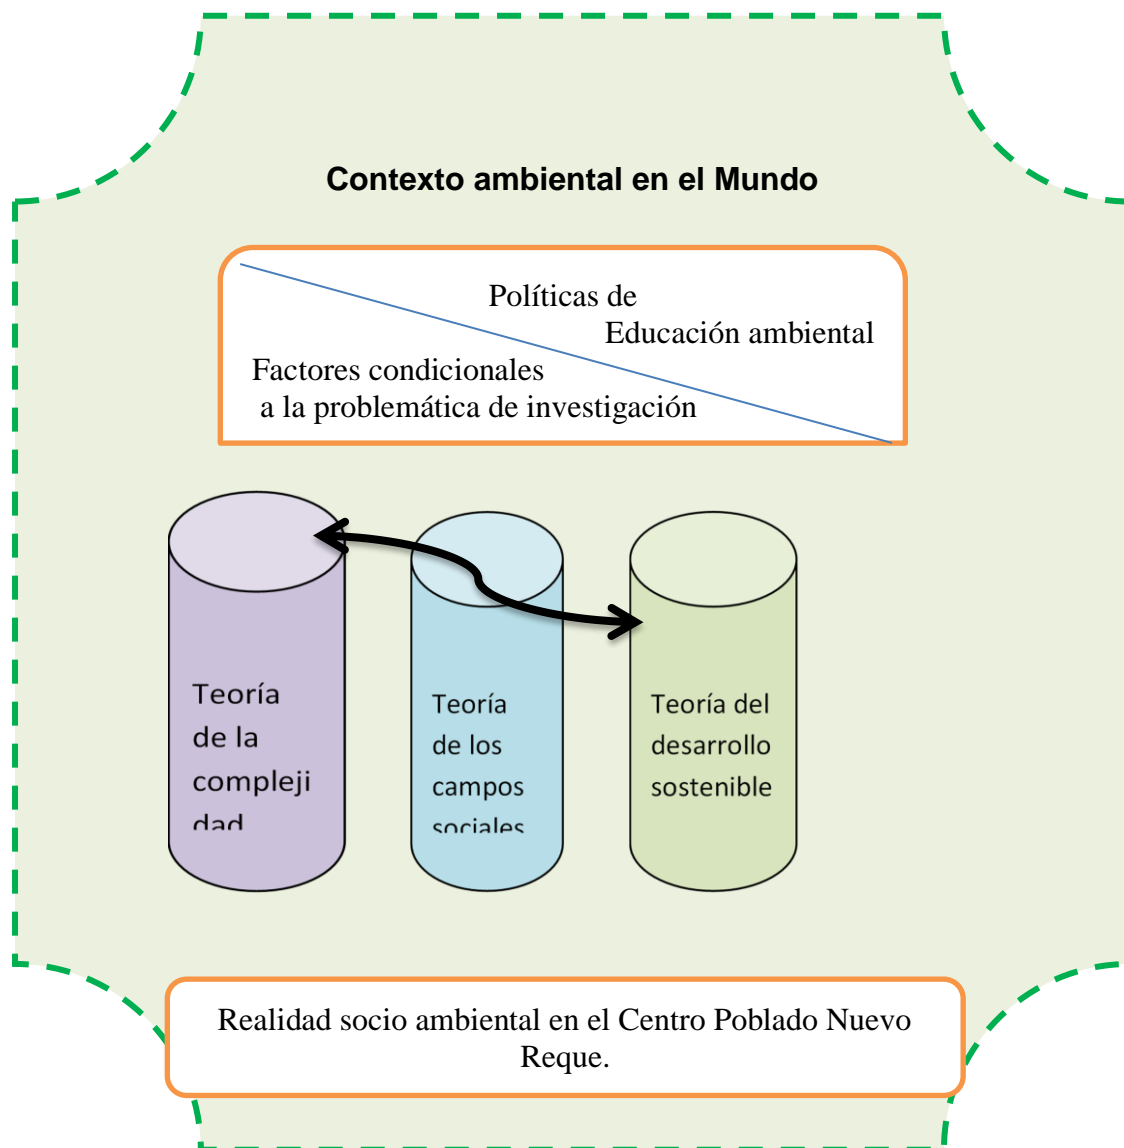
Contexto ambiental en el Mundo

Políticas de
Educación ambiental

Factores condicionales
a la problemática de investigación

Teoría de la compleji dad

Teoría de los campos sociales

Teoría del desarrollo sostenible

Realidad socio ambiental en el Centro Poblado Nuevo Reque.